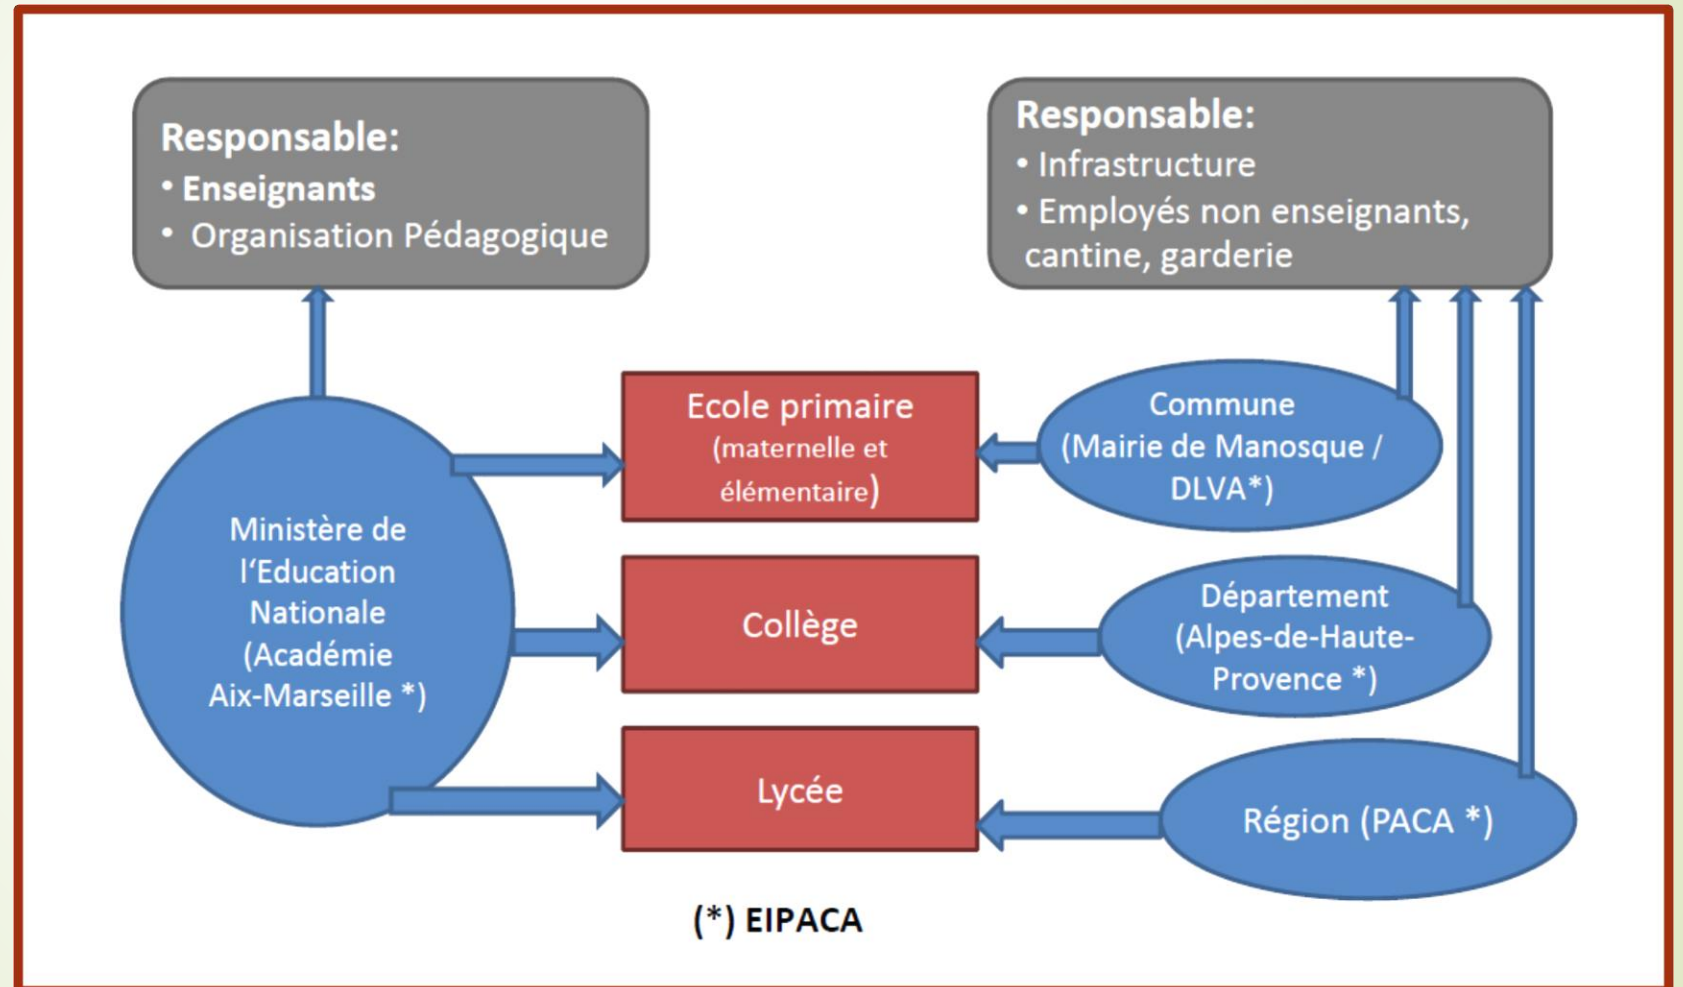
Responsable:
• Enseignants
• Organisation Pédagogique

Responsable:
• Infrastructure
• Employés non enseignants, cantine, garderie

Ministère de l'Education Nationale (Académie Aix-Marseille *)

Ecole primaire (maternelle et élémentaire)

Collège

Lycée

Commune (Mairie de Manosque / DLVA*)

Département (Alpes-de-Haute-Provence *)

Région (PACA *)

(*) EIPACA